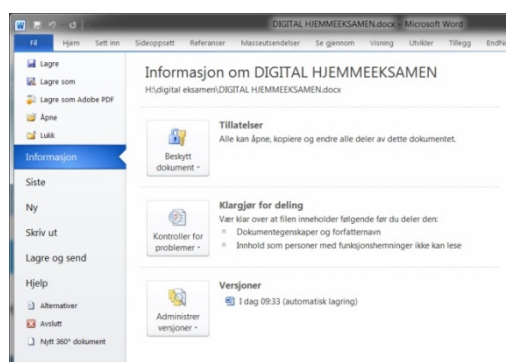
DIGITAL HJEMMEEKSAMEN.docx - Microsoft Word

Fil Hjem Sett inn Sideoppsett Referanser Masseutsendelser Se gjennom Visning Utvikler Tillegg EndN

Lagre
Lagre som
Lagre som Adobe PDF
Åpne
Lukk
Informasjon
Siste
Ny
Skriv ut
Lagre og send
Hjelp
Alternativer
Avslutt
Nytt 360° dokument

Informasjon om DIGITAL HJEMMEEKSAMEN
H:\digital eksamen\DIGITAL HJEMMEEKSAMEN.docx

Beskytt dokument
Tillatelser
Alle kan åpne, kopiere og endre alle deler av dette dokumentet.

Kontroller for problemer
Klargjør for deling
Vær klar over at filen inneholder følgende før du deler den:
Dokumentegenskaper og forfatternavn
Innhold som personer med funksjonshemninger ikke kan lese

Administrer versjoner
Versjoner
I dag 09:33 (automatisk lagring)